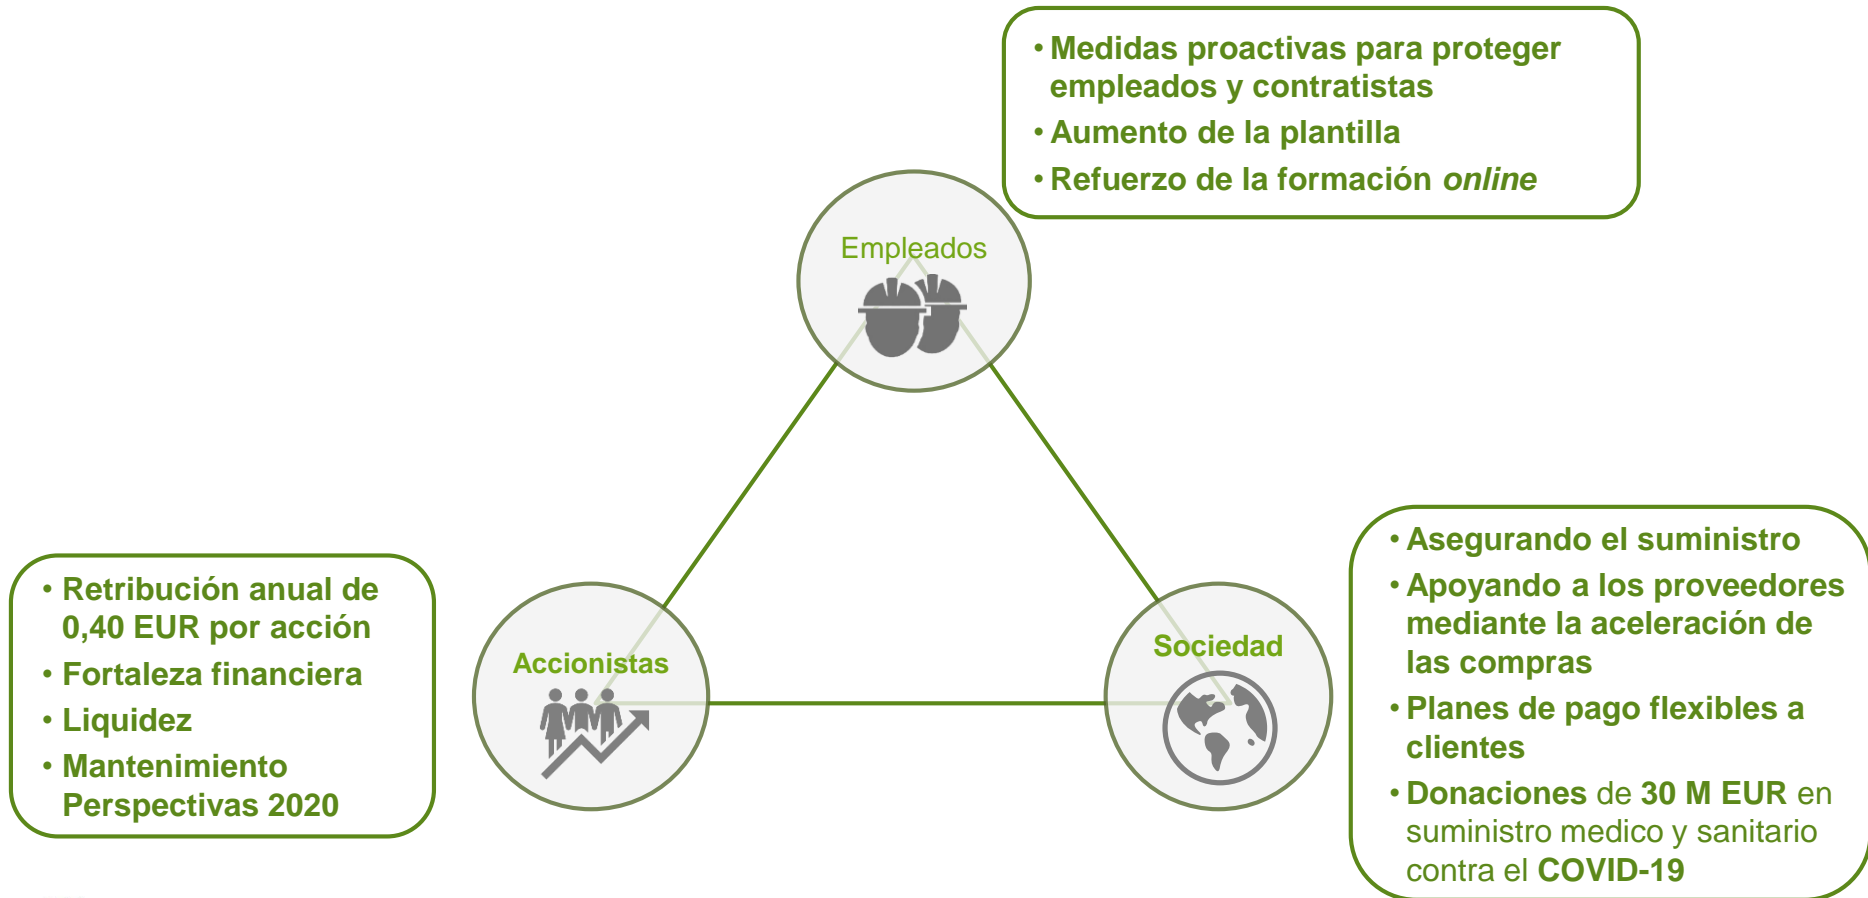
• Medidas proactivas para proteger empleados y contratistas
• Aumento de la plantilla
• Refuerzo de la formación *online*

Empleados

• Retribución anual de 0,40 EUR por acción
• Fortaleza financiera
• Liquidez
• Mantenimiento Perspectivas 2020

Accionistas

Sociedad

• Asegurando el suministro
• Apoyando a los proveedores mediante la aceleración de las compras
• Planes de pago flexibles a clientes
• Donaciones de 30 M EUR en suministro medico y sanitario contra el COVID-19